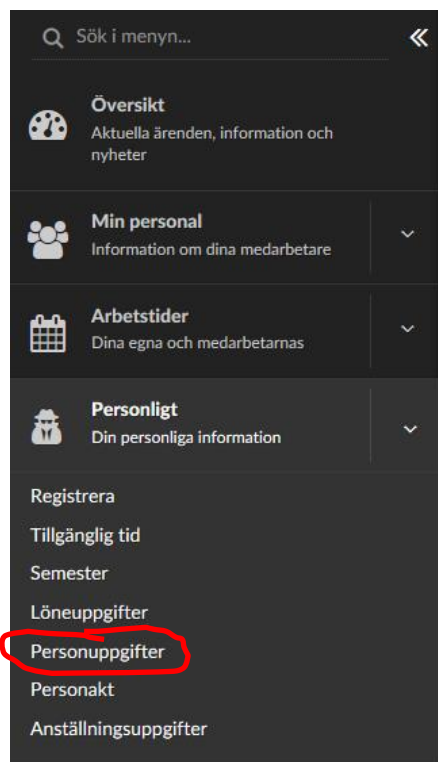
Sök i menyn...

«

Översikt
Aktuella ärenden, information och nyheter

Min personal
Information om dina medarbetare

Arbetstider
Dina egna och medarbetarnas

Personligt
Din personliga information

Registrera
Tillgänglig tid
Semester
Löneuppgifter
Personuppgifter
Personakt
Anställningsuppgifter